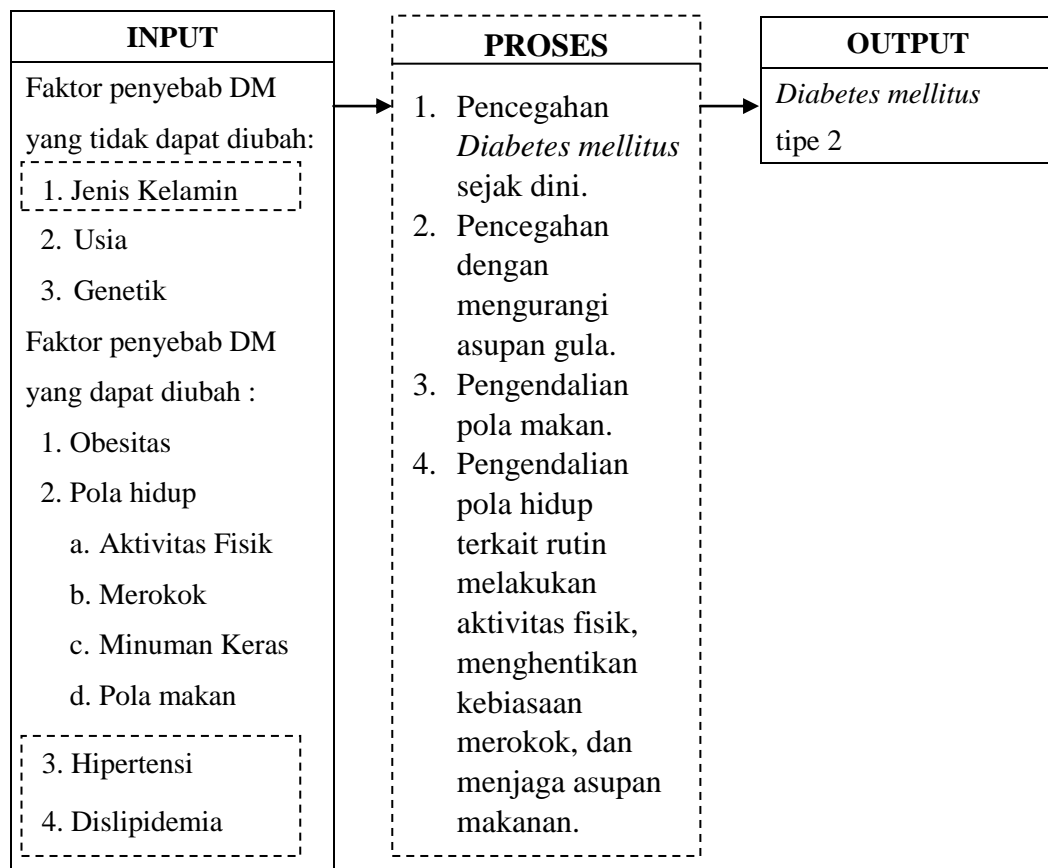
INPUT

Faktor penyebab DM yang tidak dapat diubah:

1. Jenis Kelamin
2. Usia
3. Genetik

Faktor penyebab DM yang dapat diubah :

1. Obesitas
2. Pola hidup
a. Aktivitas Fisik
b. Merokok
c. Minuman Keras
d. Pola makan
3. Hipertensi
4. Dislipidemia

PROSES

1. Pencegahan *Diabetes mellitus* sejak dini.
2. Pencegahan dengan mengurangi asupan gula.
3. Pengendalian pola makan.
4. Pengendalian pola hidup terkait rutin melakukan aktivitas fisik, menghentikan kebiasaan merokok, dan menjaga asupan makanan.

OUTPUT

*Diabetes mellitus* tipe 2